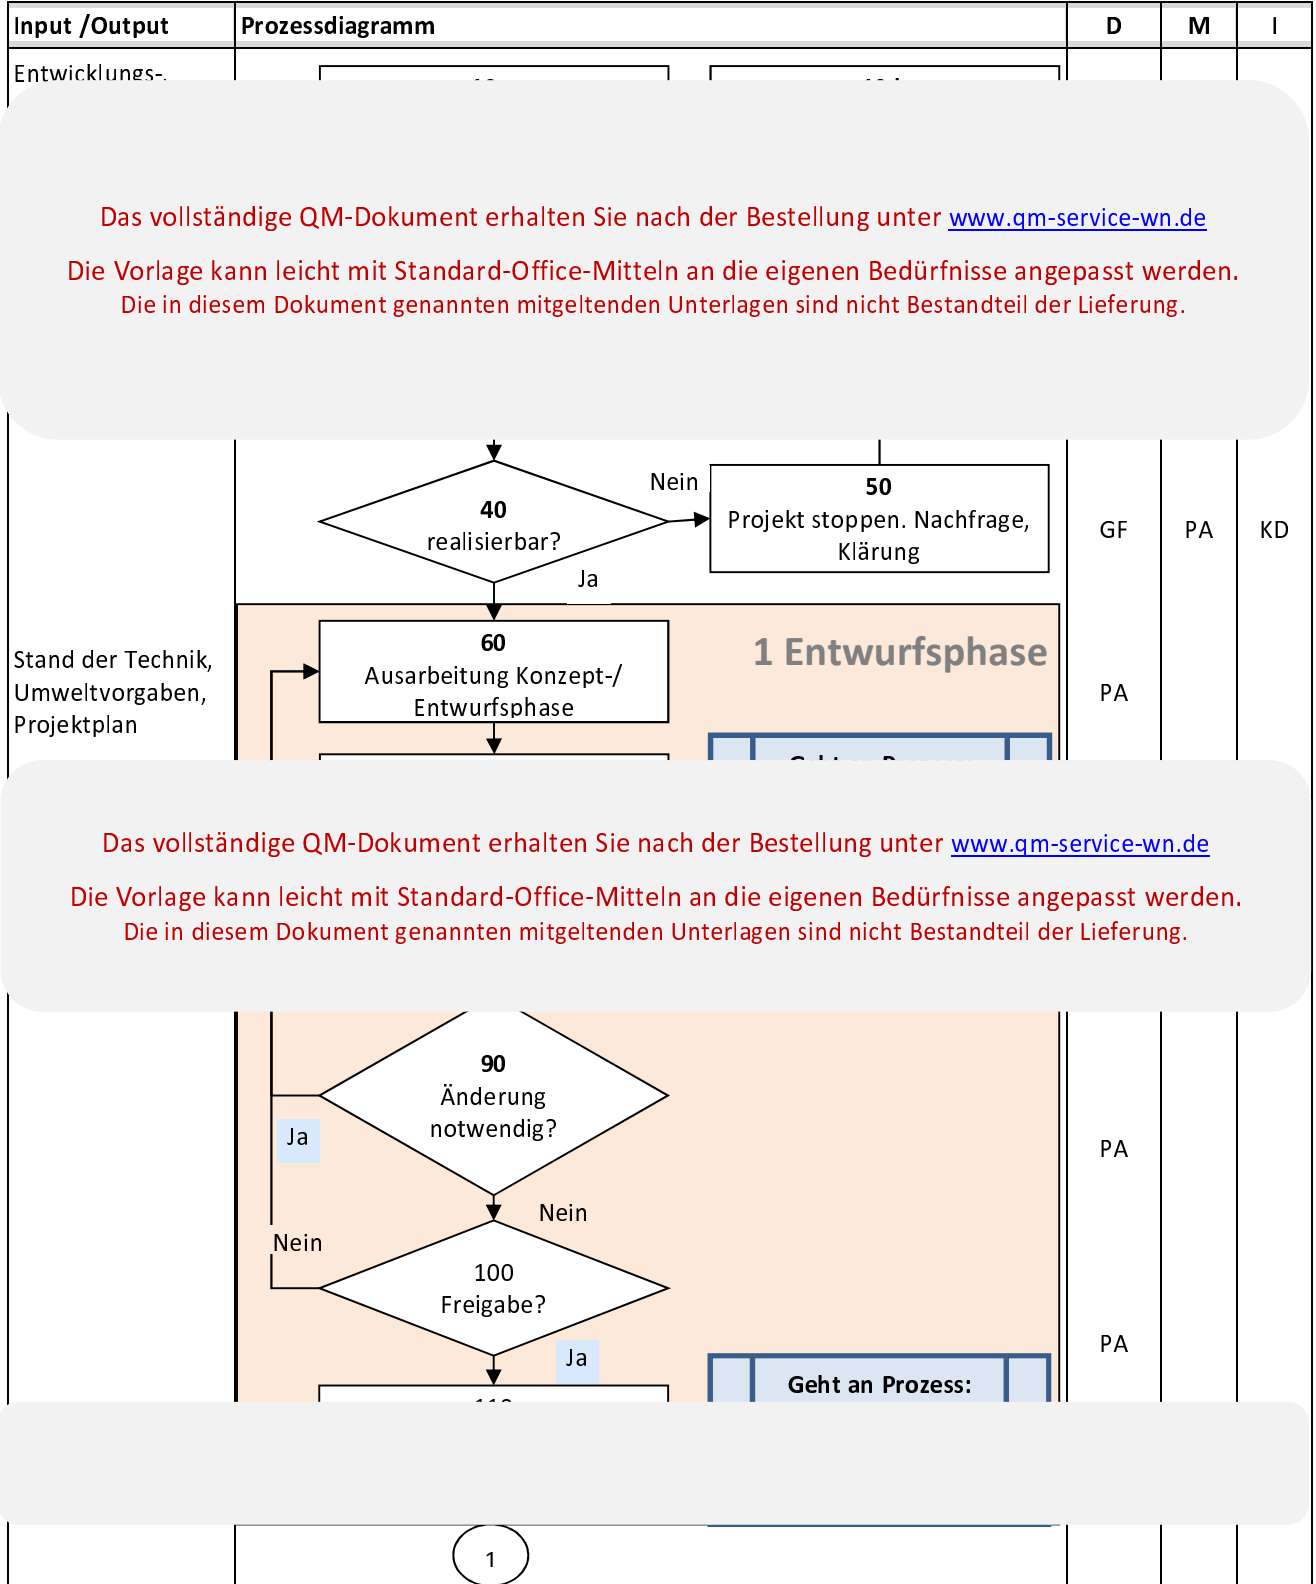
| Input /Output | Prozessdiagramm | D | M | I |
|---|---|---|---|---|

Entwicklungs-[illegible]

Das vollständige QM-Dokument erhalten Sie nach der Bestellung unter www.qm-service-wn.de

Die Vorlage kann leicht mit Standard-Office-Mitteln an die eigenen Bedürfnisse angepasst werden.
Die in diesem Dokument genannten mitgeltenden Unterlagen sind nicht Bestandteil der Lieferung.

40
realisierbar?

Nein

50
Projekt stoppen. Nachfrage, Klärung

GF PA KD

Ja

Stand der Technik, Umweltvorgaben, Projektplan

60
Ausarbeitung Konzept-/ Entwurfsphase

1 Entwurfsphase

PA

Das vollständige QM-Dokument erhalten Sie nach der Bestellung unter www.qm-service-wn.de

Die Vorlage kann leicht mit Standard-Office-Mitteln an die eigenen Bedürfnisse angepasst werden.
Die in diesem Dokument genannten mitgeltenden Unterlagen sind nicht Bestandteil der Lieferung.

90
Änderung notwendig?

Ja

PA

Nein

Nein

100
Freigabe?

PA

Ja

Geht an Prozess:

1